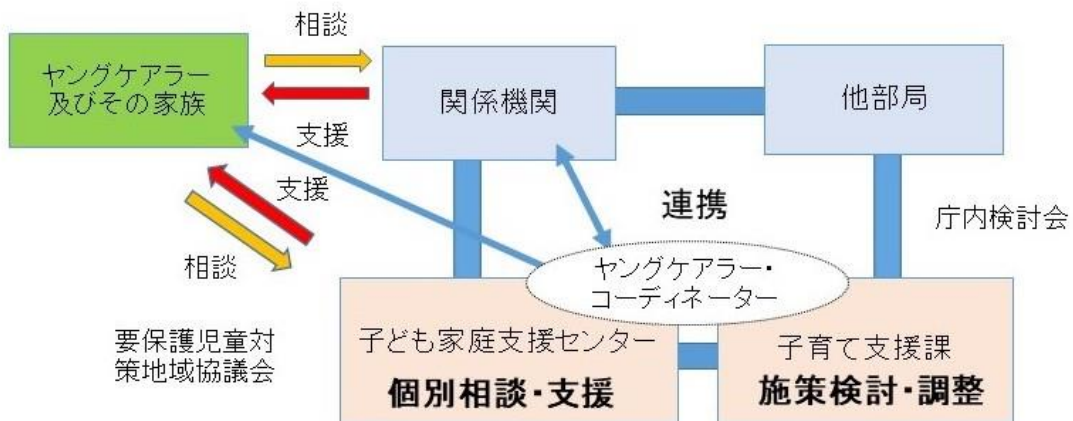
相談

ヤングケアラー及びその家族

支援

関係機関

他部局

支援

連携

庁内検討会

相談

ヤングケアラー・コーディネーター

要保護児童対策地域協議会

子ども家庭支援センター
個別相談・支援

子育て支援課
施策検討・調整